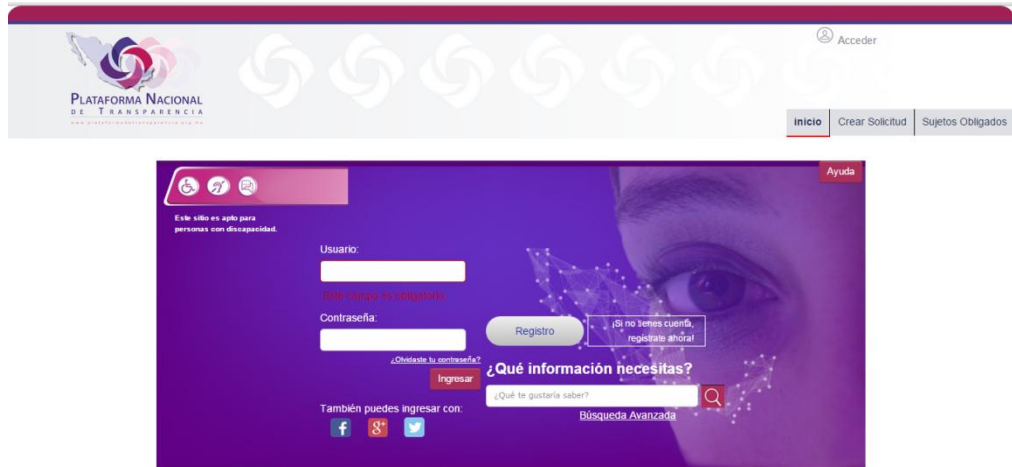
Plataforma Nacional
de Transparencia
www.plataformadetransparencia.org.mx

Acceder

inicio | Crear Solicitud | Sujetos Obligados

Ayuda

Este sitio es apto para personas con discapacidad.

Usuario:

Este campo es obligatorio

Contraseña:

¿Olvidaste tu contraseña?

Ingresar

Registro

¡Si no tienes cuenta, regístrate ahora!

¿Qué información necesitas?

¿Qué te gustaría saber?

Búsqueda Avanzada

También puedes ingresar con: